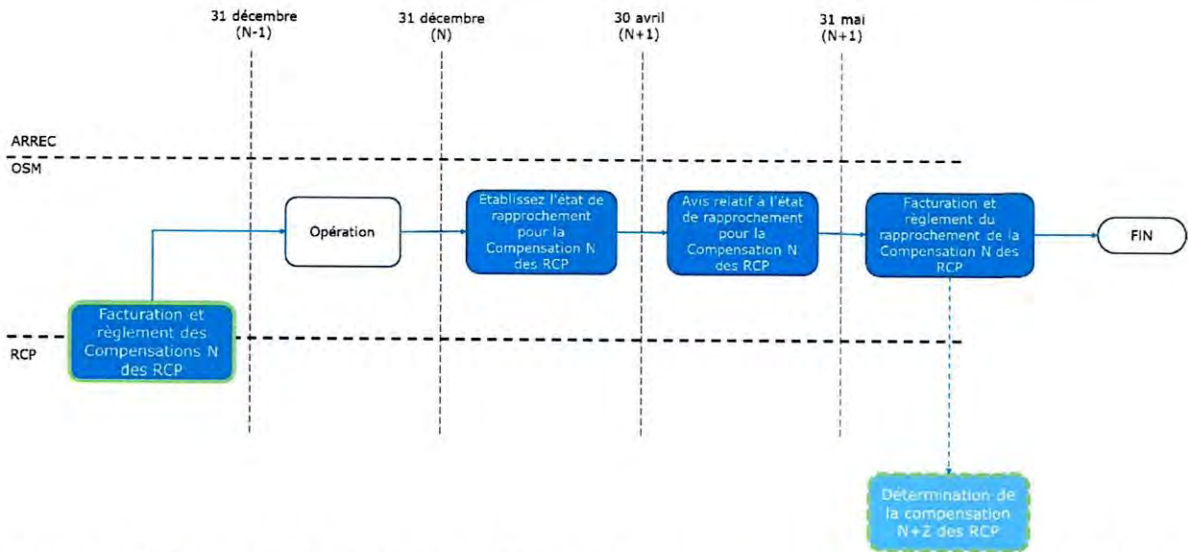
31 décembre (N-1)

31 décembre (N)

30 avril (N+1)

31 mai (N+1)

ARREC

OSM

RCP

Facturation et règlement des Compensations N des RCP

Opération

Établissez l'état de rapprochement pour la Compensation N des RCP

Avis relatif à l'état de rapprochement pour la Compensation N des RCP

Facturation et règlement du rapprochement de la Compensation N des RCP

FIN

Détermination de la compensation N+Z des RCP